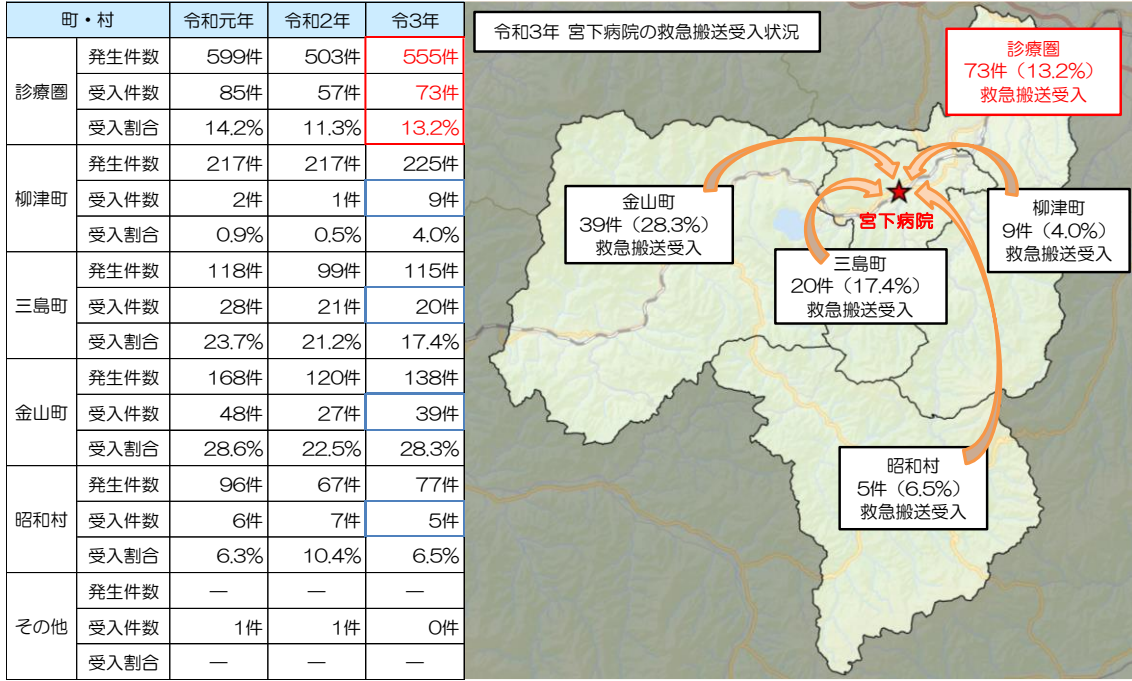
| 町・村 | | 令和元年 | 令和2年 | 令3年 |
|---|---|---|---|---|
| 診療圏 | 発生件数 | 599件 | 503件 | 555件 |
| | 受入件数 | 85件 | 57件 | 73件 |
| | 受入割合 | 14.2% | 11.3% | 13.2% |
| 柳津町 | 発生件数 | 217件 | 217件 | 225件 |
| | 受入件数 | 2件 | 1件 | 9件 |
| | 受入割合 | 0.9% | 0.5% | 4.0% |
| 三島町 | 発生件数 | 118件 | 99件 | 115件 |
| | 受入件数 | 28件 | 21件 | 20件 |
| | 受入割合 | 23.7% | 21.2% | 17.4% |
| 金山町 | 発生件数 | 168件 | 120件 | 138件 |
| | 受入件数 | 48件 | 27件 | 39件 |
| | 受入割合 | 28.6% | 22.5% | 28.3% |
| 昭和村 | 発生件数 | 96件 | 67件 | 77件 |
| | 受入件数 | 6件 | 7件 | 5件 |
| | 受入割合 | 6.3% | 10.4% | 6.5% |
| その他 | 発生件数 | ― | ― | ― |
| | 受入件数 | 1件 | 1件 | 0件 |
| | 受入割合 | ― | ― | ― |

令和3年 宮下病院の救急搬送受入状況

診療圏
73件（13.2%）
救急搬送受入

金山町
39件（28.3%）
救急搬送受入

宮下病院

柳津町
9件（4.0%）
救急搬送受入

三島町
20件（17.4%）
救急搬送受入

昭和村
5件（6.5%）
救急搬送受入